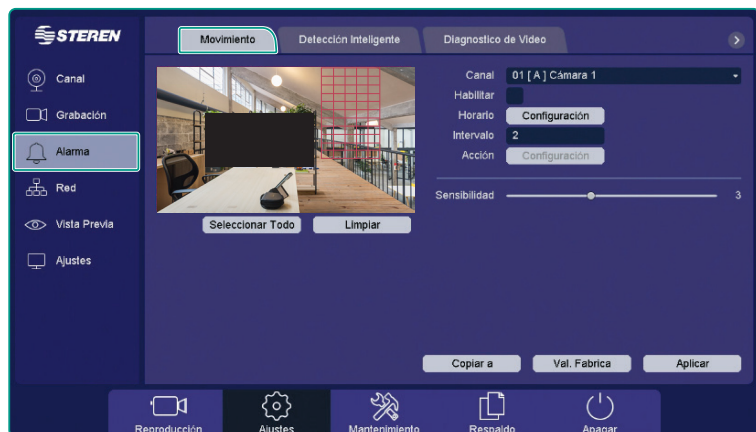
STEREN

Canal
Grabación
Alarma
Red
Vista Previa
Ajustes

Movimiento
Detección Inteligente
Diagnostico de Video

Seleccionar Todo
Limpiar

Canal 01 [ A ] Cámara 1
Habilitar
Horario Configuración
Intervalo 2
Acción Configuración

Sensibilidad 3

Copiar a
Val. Fabrica
Aplicar

Reproducción
Ajustes
Mantenimiento
Respaldo
Apagar